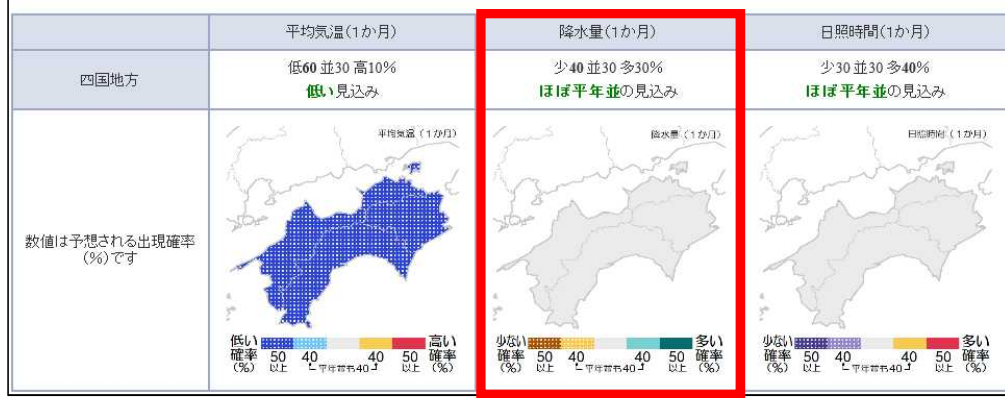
| | 平均気温(1か月) | 降水量(1か月) | 日照時間(1か月) |
|---|---|---|---|
| 四国地方 | 低60 並30 高10% 低い見込み | 少40 並30 多30% ほぼ平年並の見込み | 少30 並30 多40% ほぼ平年並の見込み |
| 数値は予想される出現確率(%)です | 平均気温(1か月) 低い確率(%) 50以上 40 平年並40 40 50以上 高い確率(%) | 降水量(1か月) 少ない確率(%) 50以上 40 平年並40 40 50以上 多い確率(%) | 日照時間(1か月) 少ない確率(%) 50以上 40 平年並40 40 50以上 多い確率(%) |